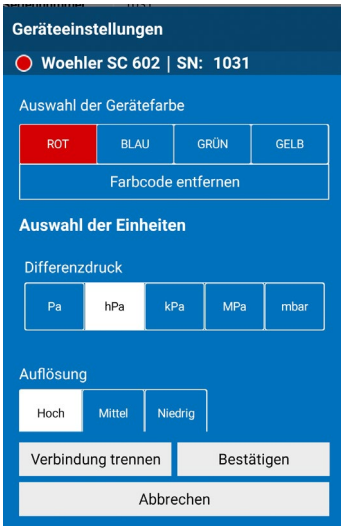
Geräteeinstellungen

Woehler SC 602 | SN: 1031

Auswahl der Gerätefarbe

ROT
BLAU
GRÜN
GELB
Farbcode entfernen

Auswahl der Einheiten

Differenzdruck

Pa
hPa
kPa
MPa
mbar

Auflösung

Hoch
Mittel
Niedrig

Verbindung trennen
Bestätigen
Abbrechen